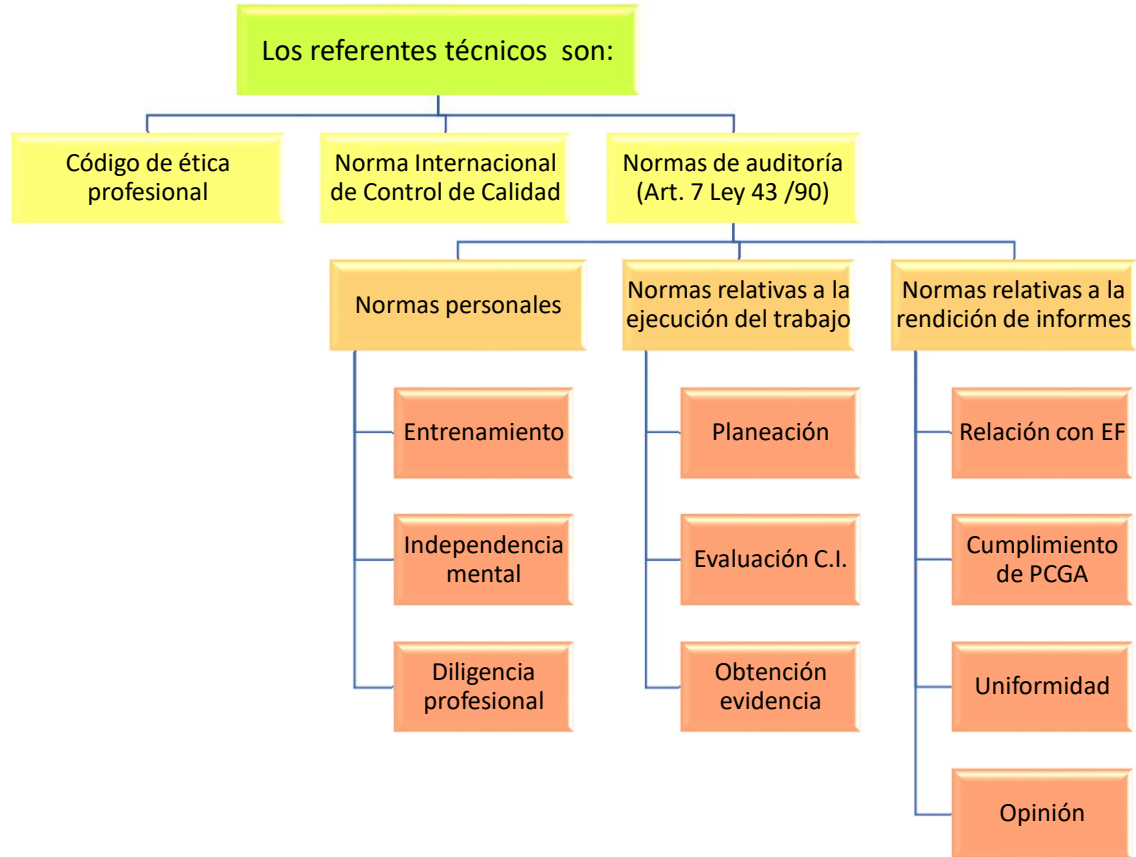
Los referentes técnicos son:

Código de ética profesional

Norma Internacional de Control de Calidad

Normas de auditoría (Art. 7 Ley 43 /90)

Normas personales

Entrenamiento

Independencia mental

Diligencia profesional

Normas relativas a la ejecución del trabajo

Planeación

Evaluación C.I.

Obtención evidencia

Normas relativas a la rendición de informes

Relación con EF

Cumplimiento de PCGA

Uniformidad

Opinión